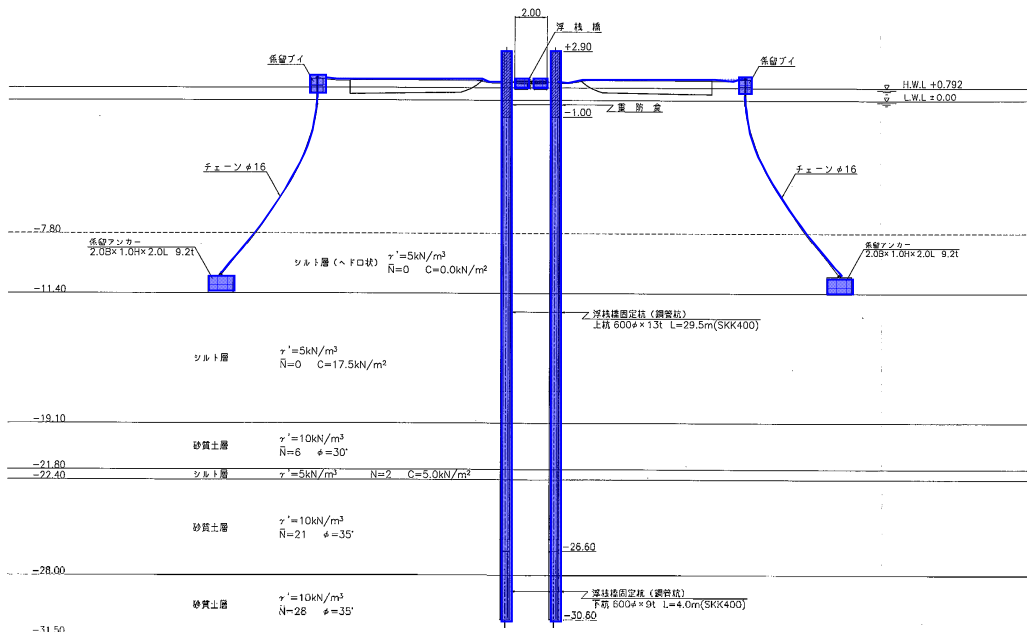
2.00
浮桟橋
+2.90
係留ブイ
係留ブイ
H.W.L +0.792
L.W.L ±0.00
重防食
-1.00
チェーン φ16
チェーン φ16
-7.80
係留アンカー
2.0B×1.0H×2.0L 9.2t
シルト層（ヘドロ状）
$\gamma$'=5kN/m$^3$
$\bar{N}$=0 C=0.0kN/m$^2$
係留アンカー
2.0B×1.0H×2.0L 9.2t
-11.40
浮桟橋固定杭（鋼管杭）
上杭 600φ×13t L=29.5m(SKK400)
シルト層
$\gamma$'=5kN/m$^3$
$\bar{N}$=0 C=17.5kN/m$^2$
-19.10
砂質土層
$\gamma$'=10kN/m$^3$
$\bar{N}$=6 $\phi$=30°
-21.80
-22.40
シルト層
$\gamma$'=5kN/m$^3$ N=2 C=5.0kN/m$^2$
砂質土層
$\gamma$'=10kN/m$^3$
$\bar{N}$=21 $\phi$=35°
-26.60
-28.00
浮桟橋固定杭（鋼管杭）
下杭 600φ×9t L=4.0m(SKK400)
砂質土層
$\gamma$'=10kN/m$^3$
$\bar{N}$=28 $\phi$=35°
-30.60
-31.50